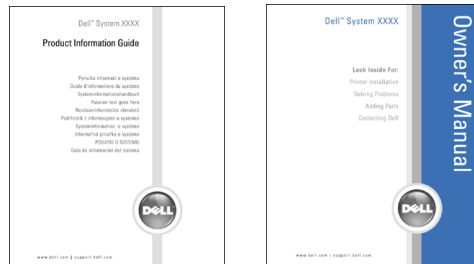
Dell™ System XXXX

Product Information Guide

Porůčka informací o systému
Guide d'informations du système
Systeminformationshandbuch
Russian text goes here
Rendszerinformációs útmutató
Podręcznik z informacjami o systemie
Systeminformation: a systeme
Informačná príručka o systéme
PODATKI O SISTEMU
Guía de información del sistema

DELL

www.dell.com | support.dell.com

Dell™ System XXXX

Look Inside For:
Printer Installation
Solving Problems
Adding Parts
Contacting Dell

Owner's Manual

DELL

www.dell.com | support.dell.com